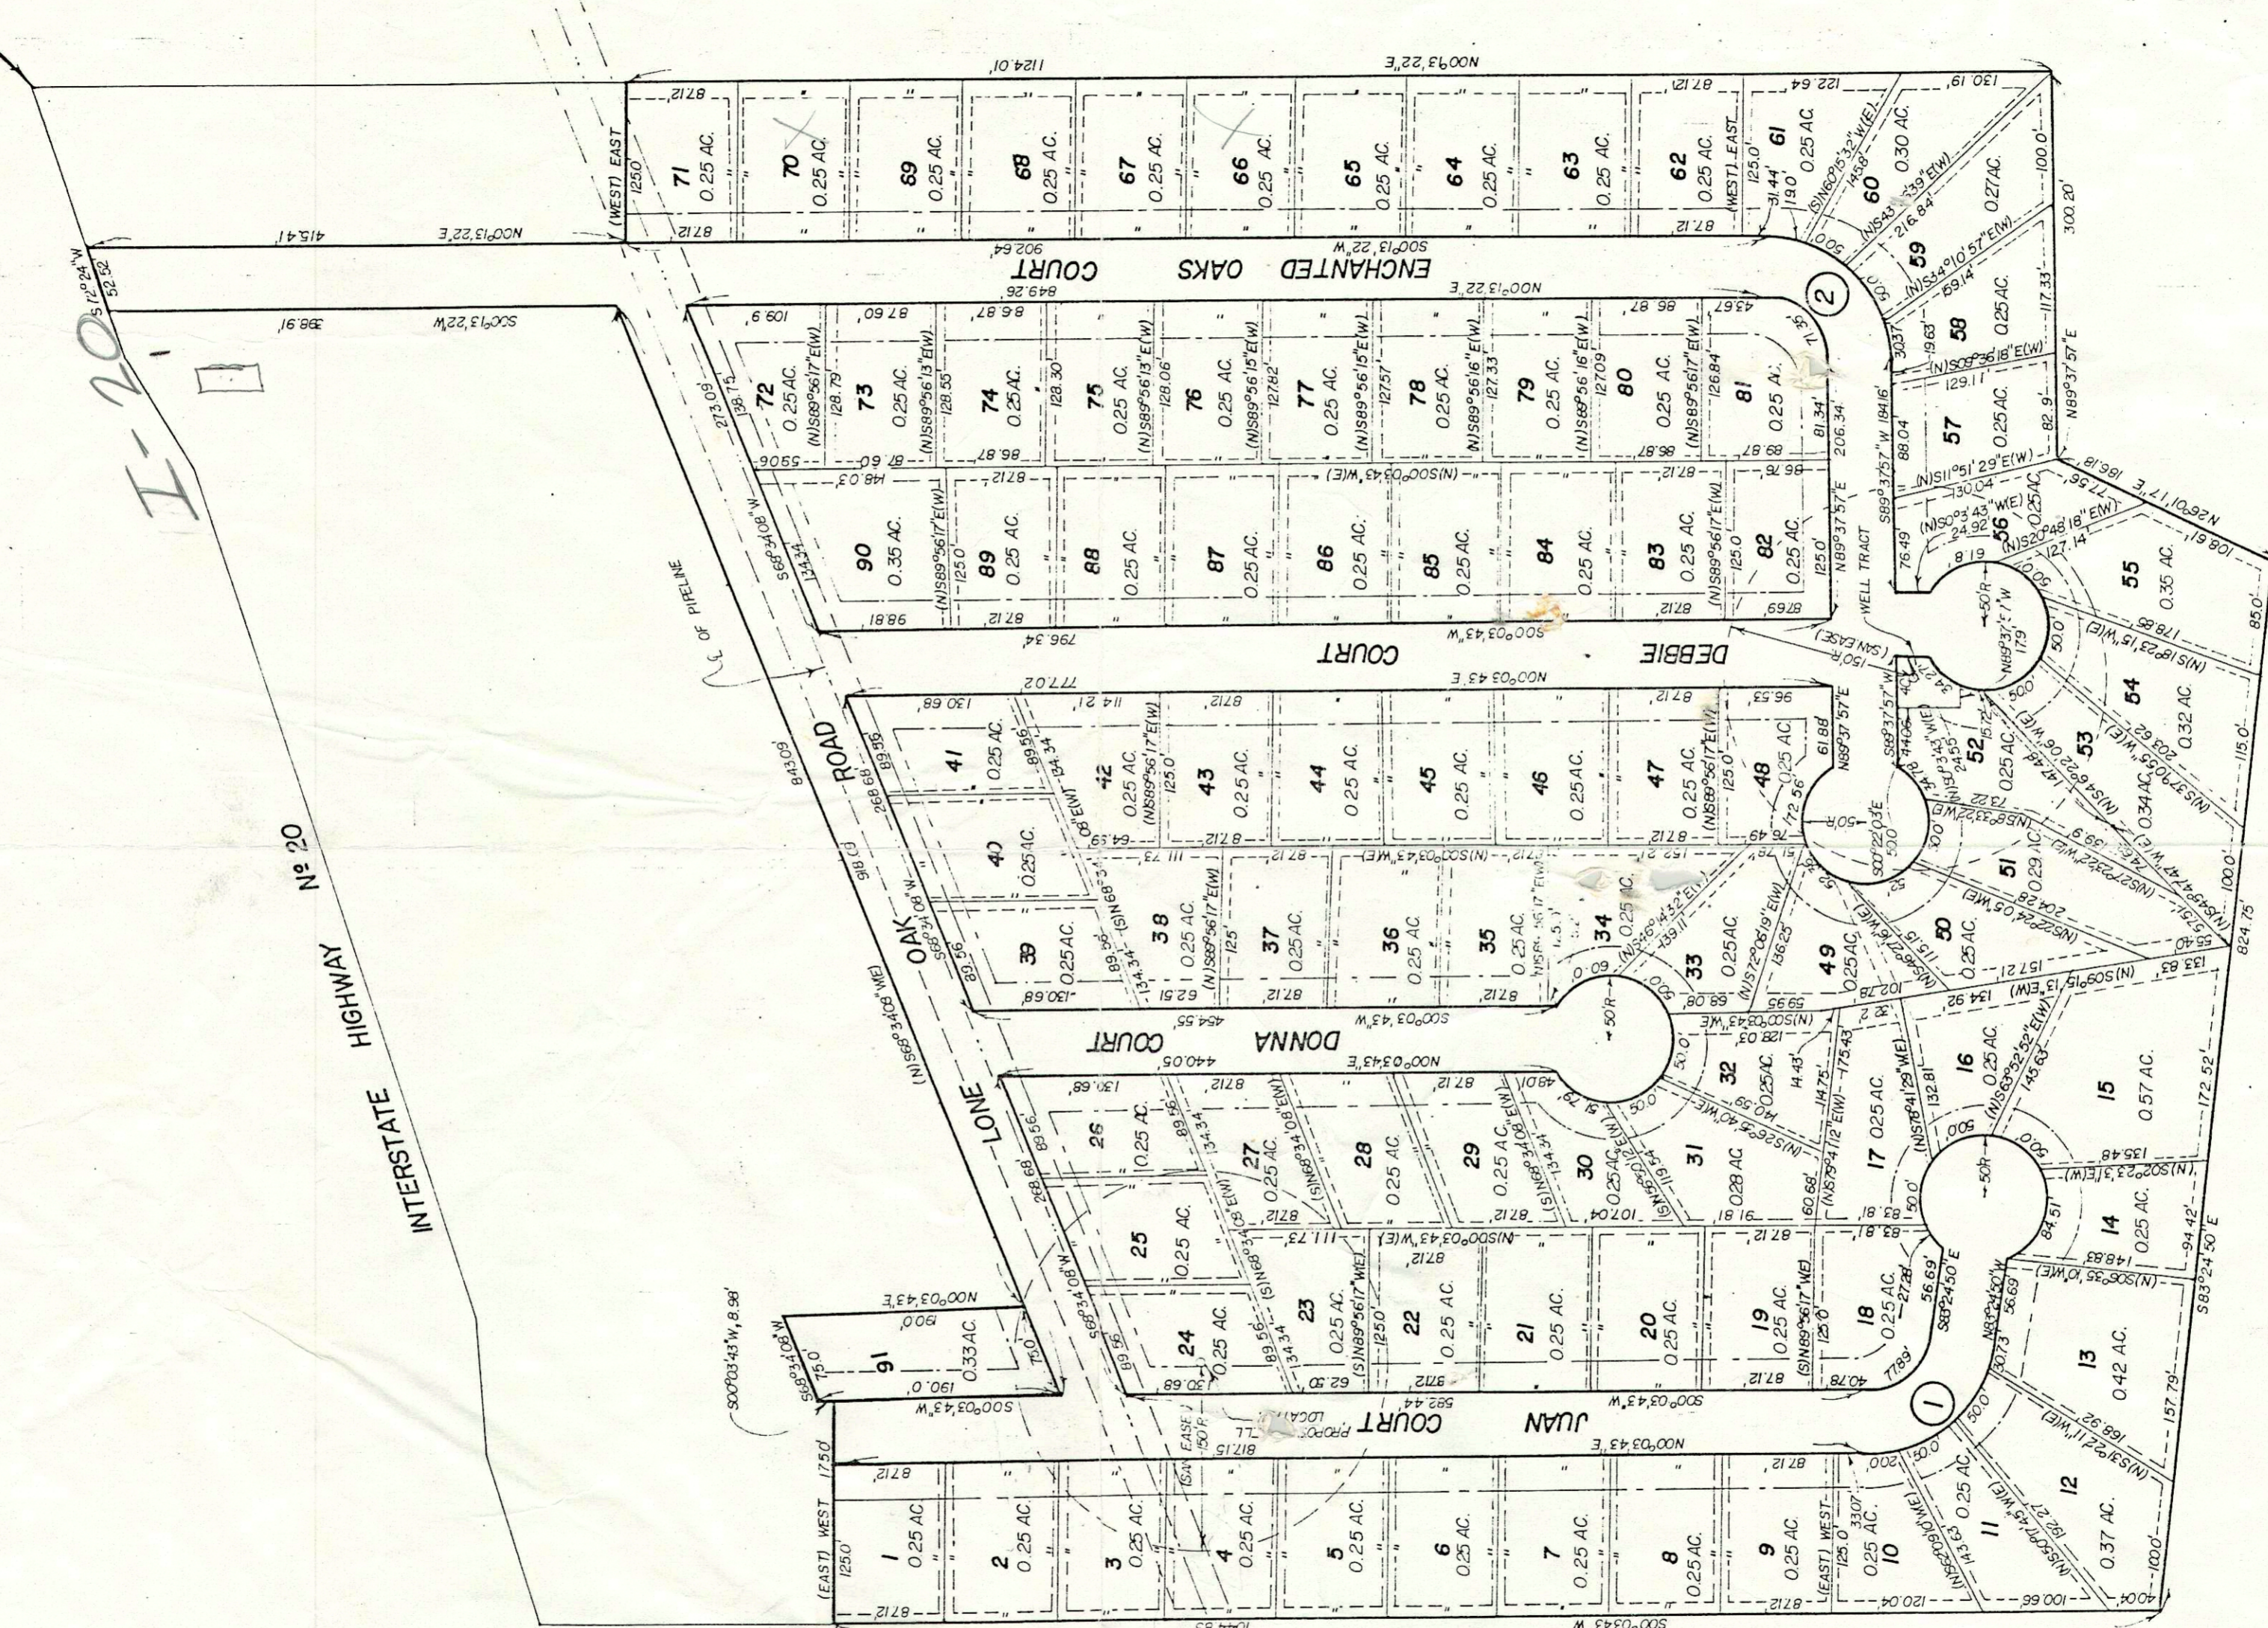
I-20

INTERSTATE HIGHWAY Nº 20

LONE OAK ROAD

ENCHANTED OAKS COURT

DEBBIE COURT

DONNA COURT

JUAN COURT

℄ OF PIPELINE

WELL TRACT

71 0.25 AC.
70 0.25 AC.
69 0.25 AC.
68 0.25 AC.
67 0.25 AC.
66 0.25 AC.
65 0.25 AC.
64 0.25 AC.
63 0.25 AC.
62 0.25 AC.
61 0.25 AC.
60 0.30 AC.
59 0.27 AC.
58 0.25 AC.
57 0.25 AC.
56 0.25 AC.
55 0.35 AC.
54 0.32 AC.
53 0.34 AC.
52 0.25 AC.
51 0.29 AC.
50 0.25 AC.
49 0.25 AC.
48 0.25 AC.
47 0.25 AC.
46 0.25 AC.
45 0.25 AC.
44 0.25 AC.
43 0.25 AC.
42 0.25 AC.
41 0.25 AC.
40 0.25 AC.
39 0.25 AC.
38 0.25 AC.
37 0.25 AC.
36 0.25 AC.
35
34
33 0.25 AC.
32 0.28 AC.
31
30 0.25 AC.
29 0.25 AC.
28 0.25 AC.
27 0.25 AC.
26 0.25 AC.
25 0.25 AC.
24 0.25 AC.
23 0.25 AC.
22 0.25 AC.
21 0.25 AC.
20 0.25 AC.
19 0.25 AC.
18 0.25 AC.
17
16 0.25 AC.
15 0.57 AC.
14 0.25 AC.
13 0.42 AC.
12 0.37 AC.
11 0.25 AC.
10 0.25 AC.
9 0.25 AC.
8 0.25 AC.
7 0.25 AC.
6 0.25 AC.
5 0.25 AC.
4 0.25 AC.
3 0.25 AC.
2 0.25 AC.
1 0.25 AC.
72 0.25 AC.
73 0.25 AC.
74 0.25 AC.
75 0.25 AC.
76 0.25 AC.
77 0.25 AC.
78 0.25 AC.
79 0.25 AC.
80 0.25 AC.
81 0.25 AC.
82 0.25 AC.
83 0.25 AC.
84 0.25 AC.
85 0.25 AC.
86 0.25 AC.
87 0.25 AC.
88 0.25 AC.
89 0.25 AC.
90 0.35 AC.
91 0.33 AC.

N00°13'22"E 1124.01'
N00°13'22"E 415.41'
S00°13'22"W 398.91'
S72°24'W 52.52
S00°13'22"W 902.64
N00°13'22"E 849.26'
N00°03'43"E
S00°03'43"W 796.34
N00°03'43"E 777.02
S00°03'43"W 454.55
N00°03'43"E 440.05
S00°03'43"W 583.44
N00°03'43"E
S68°34'08"W
(N)S68°34'08"E
843.09
N89°37'57"E
S83°24'50"E 824.75
S00°03'43"W 8.96'
S00°03'43"W
N00°03'43"E
N26°17'11"E 181.36
300.20'
100.0'
117.33'
115.0'
172.52'
157.79'
100.0'
120.04
100.66
50.0' 50R